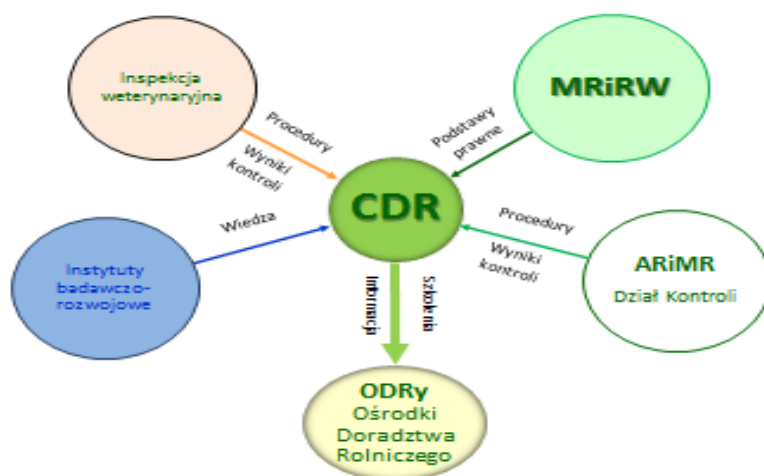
Inspekcja weterynaryjna

Procedury

Wyniki kontroli

MRiRW

Podstawy prawne

CDR

Wiedza

Instytuty badawczo-rozwojowe

Procedury

Wyniki kontroli

ARiMR

Dział Kontroli

Informacje

Szkolenia

ODRy
Ośrodki Doradztwa Rolniczego